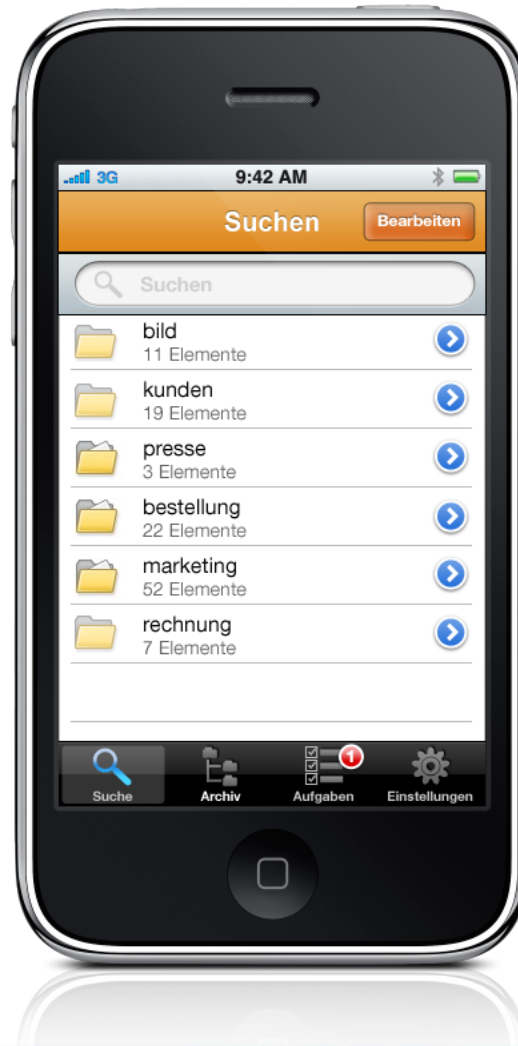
3G 9:42 AM

Suchen

Bearbeiten

Suchen

bild
11 Elemente

kunden
19 Elemente

presse
3 Elemente

bestellung
22 Elemente

marketing
52 Elemente

rechnung
7 Elemente

Suche Archiv 1 Aufgaben Einstellungen